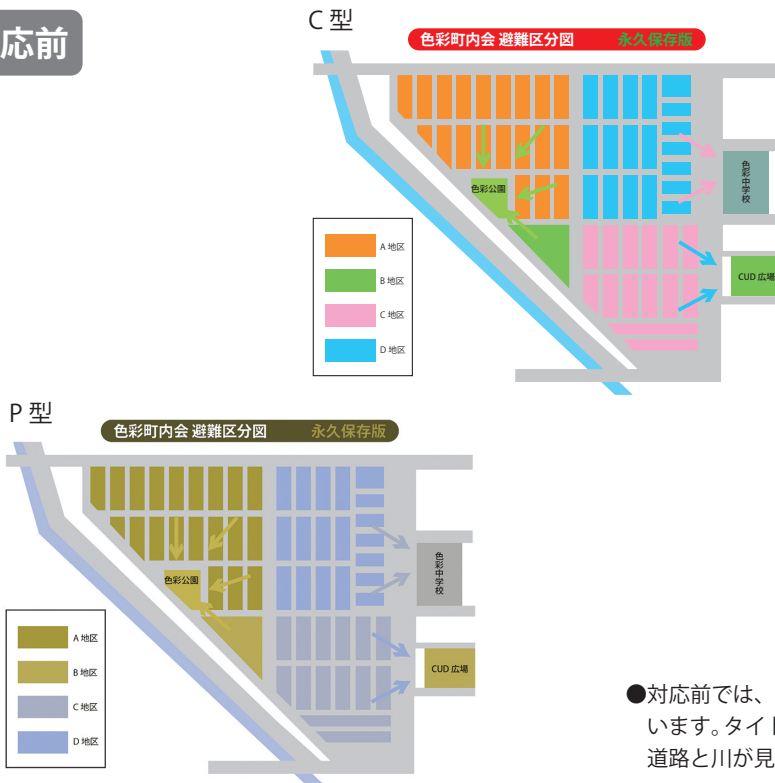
応前

C 型

色彩町内会 避難区分図 永久保存版

色彩公園

色彩中学校

CUD 広場

A 地区

B 地区

C 地区

D 地区

P 型

色彩町内会 避難区分図 永久保存版

色彩公園

色彩中学校

CUD 広場

A 地区

B 地区

C 地区

D 地区

●対応前では、
います。タイト
道路と川が見